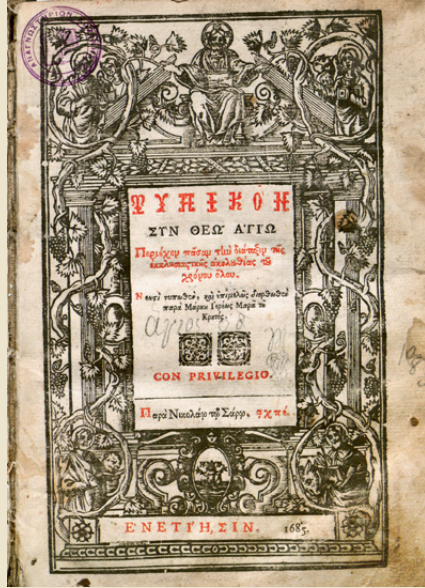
ΤΥΠΙΚΟΝ
ΣΥΝ ΘΕΩ ΑΓΙΩ
Περιέχον πᾶσαν τὴν διάταξιν τῆς ἐκκλησιαστικῆς ἀκολουθίας τοῦ χρόνου ὅλου.
Νεωστὶ τυπωθὲν, καὶ ἐπιμελῶς διορθωθὲν παρὰ Μάρκου Ἱερέως Μαρα τοῦ Κρητός.
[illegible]
CON PRIVILEGIO.
Παρὰ Νικολάῳ τῷ Σάρρῳ. ,αχπέ.
ΕΝΕΤΙΗΣΙΝ. 1685.